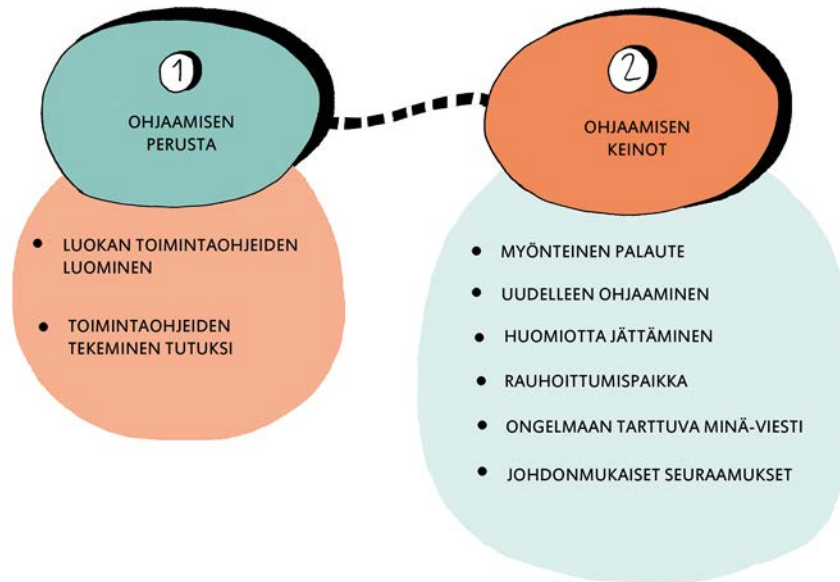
1

OHJAAMISEN PERUSTA

- LUOKAN TOIMINTAOHJEIDEN LUOMINEN
- TOIMINTAOHJEIDEN TEKEMINEN TUTUKSI

2

OHJAAMISEN KEINOT

- MYÖNTEINEN PALAUTE
- UUDELLEEN OHJAAMINEN
- HUOMIOTTA JÄTTÄMINEN
- RAUHOITTUMISPAIKKA
- ONGELMAAN TARTTUVA MINÄ-VIESTI
- JOHDONMUKAISET SEURAAMUKSET